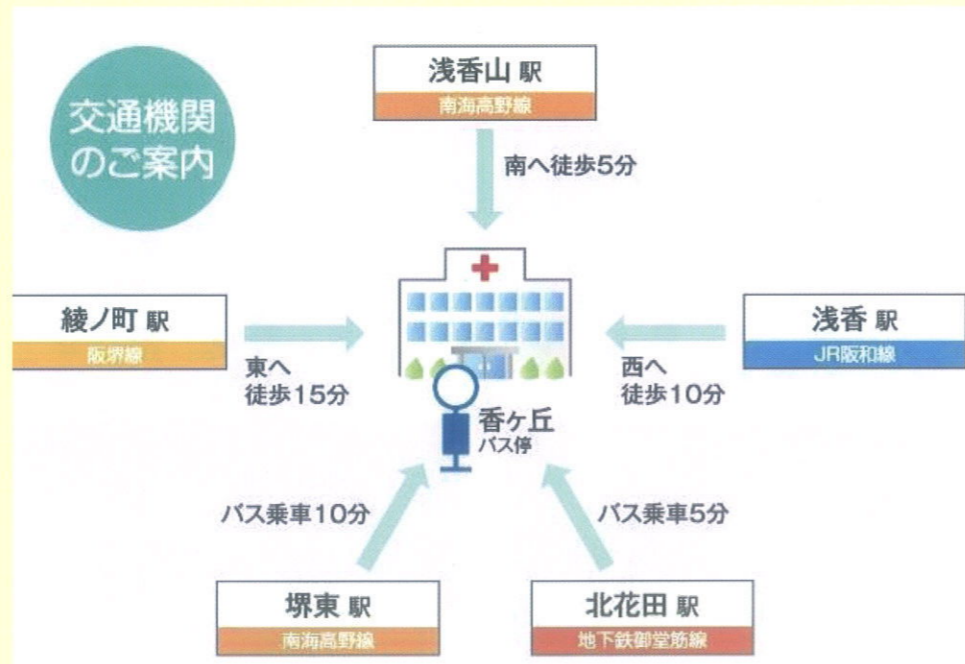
交通機関のご案内

浅香山 駅
南海高野線

南へ徒歩5分

綾ノ町 駅
阪堺線

東へ
徒歩15分

浅香 駅
JR阪和線

西へ
徒歩10分

香ヶ丘
バス停

バス乗車10分

バス乗車5分

堺東 駅
南海高野線

北花田 駅
地下鉄御堂筋線